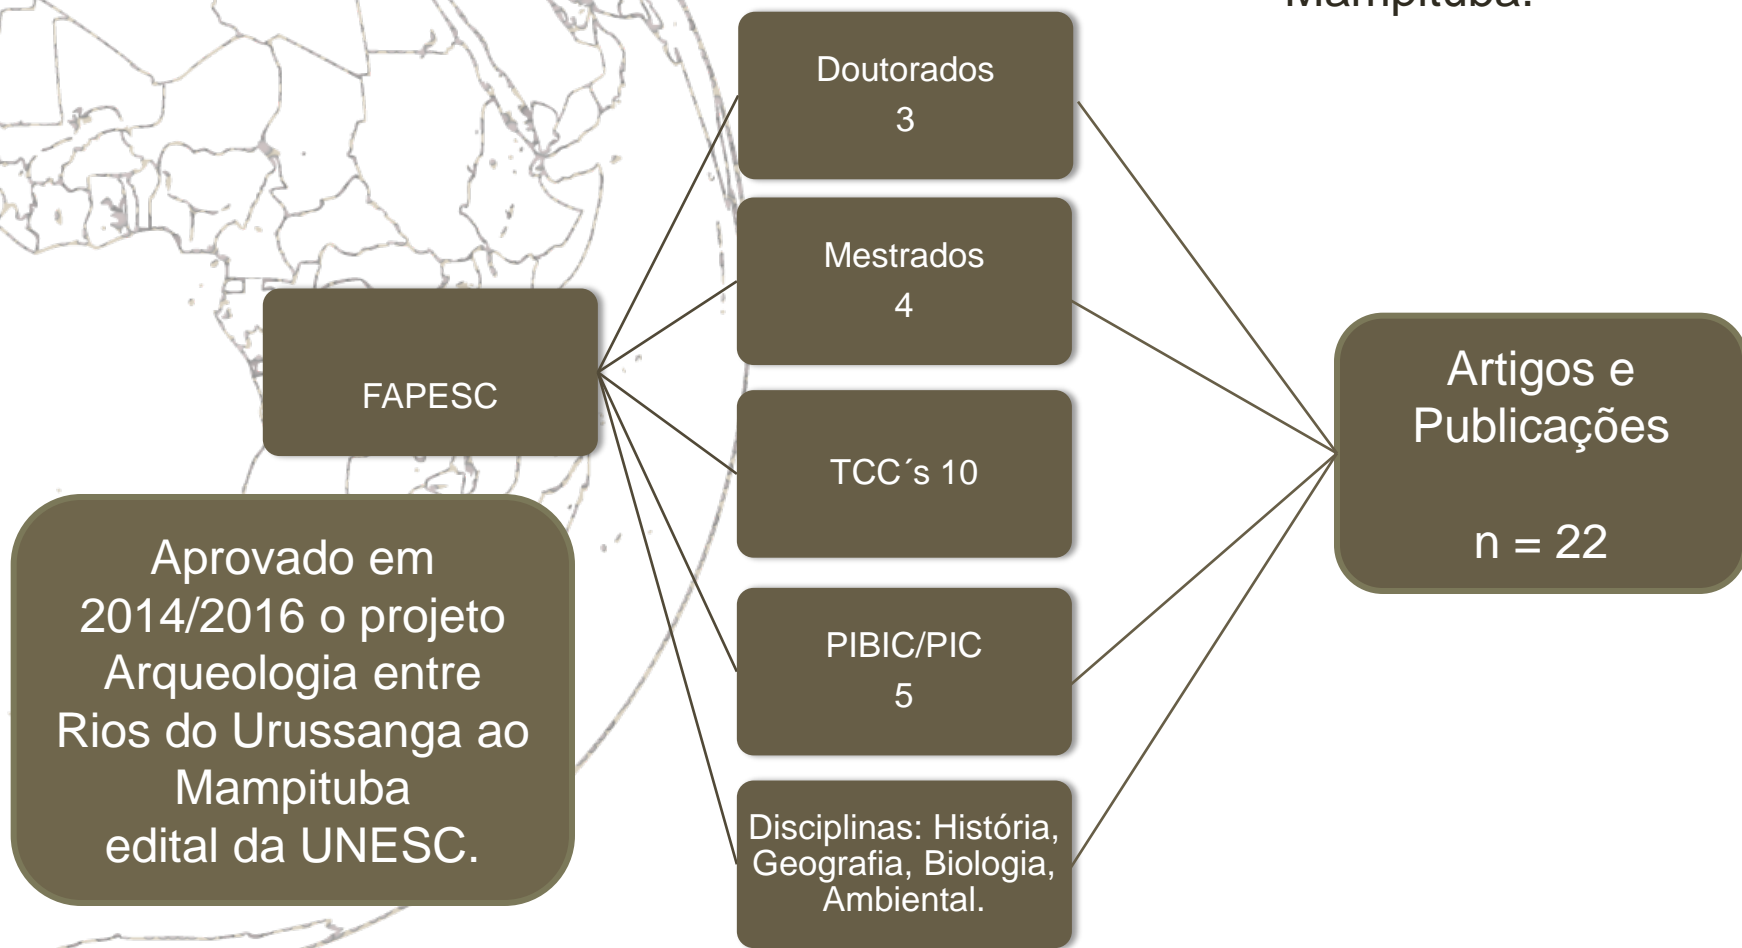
Mampituba.

FAPESC

Doutorados
3

Mestrados
4

TCC´s 10

PIBIC/PIC
5

Disciplinas: História, Geografia, Biologia, Ambiental.

Artigos e Publicações

n = 22

Aprovado em 2014/2016 o projeto Arqueologia entre Rios do Urussanga ao Mampituba
edital da UNESC.